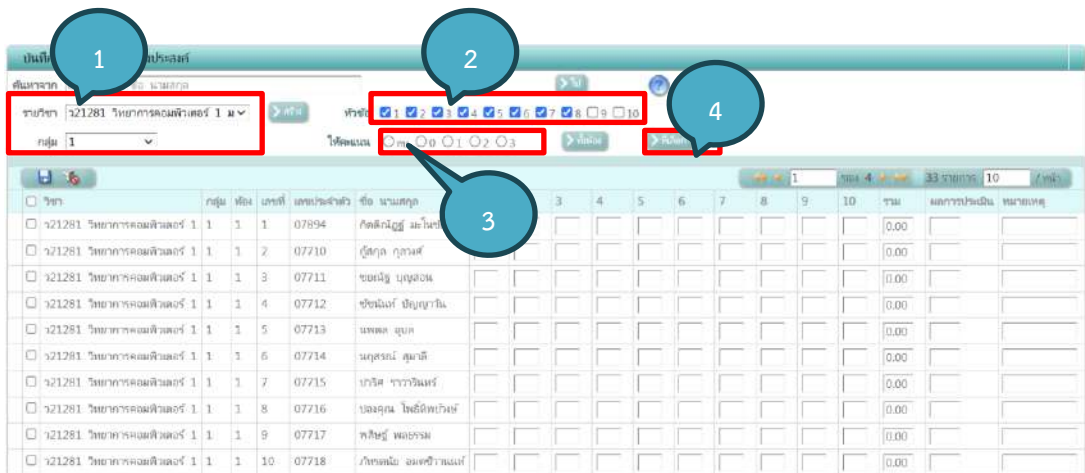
1

2

3

4

บันทึก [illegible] ประสงค์

ค้นหาจาก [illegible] นามสกุล

รายวิชา ว21281 วิทยาการคอมพิวเตอร์ 1 ม

กลุ่ม 1

หัวข้อ 1 2 3 4 5 6 7 8 9 10

ให้คะแนน ร 0 1 2 3

| วิชา | กลุ่ม | ห้อง | เลขที่ | เลขประจำตัว | ชื่อ นามสกุล | 1 | 2 | 3 | 4 | 5 | 6 | 7 | 8 | 9 | 10 | รวม | ผลการประเมิน | หมายเหตุ |
|---|---|---|---|---|---|---|---|---|---|---|---|---|---|---|---|---|---|---|
| ว21281 วิทยาการคอมพิวเตอร์ 1 | 1 | 1 | 1 | 07894 | กิตติกญฐ์ มะโนชัย | | | | | | | | | | | 0.00 | | |
| ว21281 วิทยาการคอมพิวเตอร์ 1 | 1 | 1 | 2 | 07710 | กุ้สกุล กุลวงศ์ | | | | | | | | | | | 0.00 | | |
| ว21281 วิทยาการคอมพิวเตอร์ 1 | 1 | 1 | 3 | 07711 | ขยผณู บุญสอน | | | | | | | | | | | 0.00 | | |
| ว21281 วิทยาการคอมพิวเตอร์ 1 | 1 | 1 | 4 | 07712 | ชัชนันท์ ปัญญาวัน | | | | | | | | | | | 0.00 | | |
| ว21281 วิทยาการคอมพิวเตอร์ 1 | 1 | 1 | 5 | 07713 | นพดล ยุบล | | | | | | | | | | | 0.00 | | |
| ว21281 วิทยาการคอมพิวเตอร์ 1 | 1 | 1 | 6 | 07714 | นฤสรณ์ สุมาลี | | | | | | | | | | | 0.00 | | |
| ว21281 วิทยาการคอมพิวเตอร์ 1 | 1 | 1 | 7 | 07715 | ปาริส ราวาจินทร์ | | | | | | | | | | | 0.00 | | |
| ว21281 วิทยาการคอมพิวเตอร์ 1 | 1 | 1 | 8 | 07716 | ปลอคุณ ไพสิทพบวัศท์ | | | | | | | | | | | 0.00 | | |
| ว21281 วิทยาการคอมพิวเตอร์ 1 | 1 | 1 | 9 | 07717 | พสิษฐ์ พลธรรม | | | | | | | | | | | 0.00 | | |
| ว21281 วิทยาการคอมพิวเตอร์ 1 | 1 | 1 | 10 | 07718 | ภัทรพล อมรชีวานนท์ | | | | | | | | | | | 0.00 | | |

1 จาก 4 33 รายการ 10 / หน้า